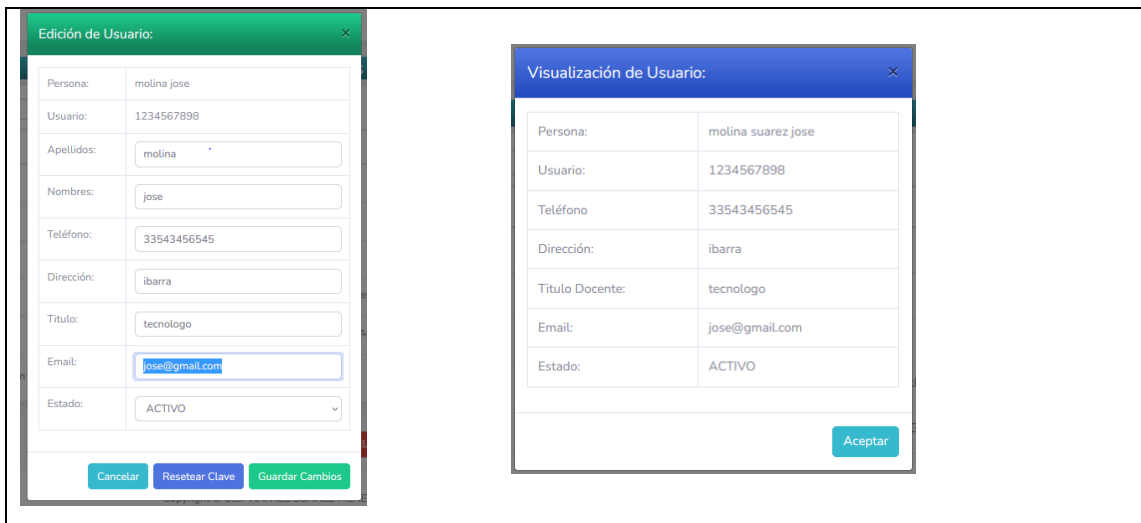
Edición de Usuario:
×

| | |
|---|---|
| Persona: | molina jose |
| Usuario: | 1234567898 |
| Apellidos: | molina |
| Nombres: | jose |
| Teléfono: | 33543456545 |
| Dirección: | ibarra |
| Titulo: | tecnologo |
| Email: | jose@gmail.com |
| Estado: | ACTIVO |

Cancelar Resetear Clave Guardar Cambios

Copyright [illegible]

Visualización de Usuario:
×

| | |
|---|---|
| Persona: | molina suarez jose |
| Usuario: | 1234567898 |
| Teléfono | 33543456545 |
| Dirección: | ibarra |
| Titulo Docente: | tecnologo |
| Email: | jose@gmail.com |
| Estado: | ACTIVO |

Aceptar